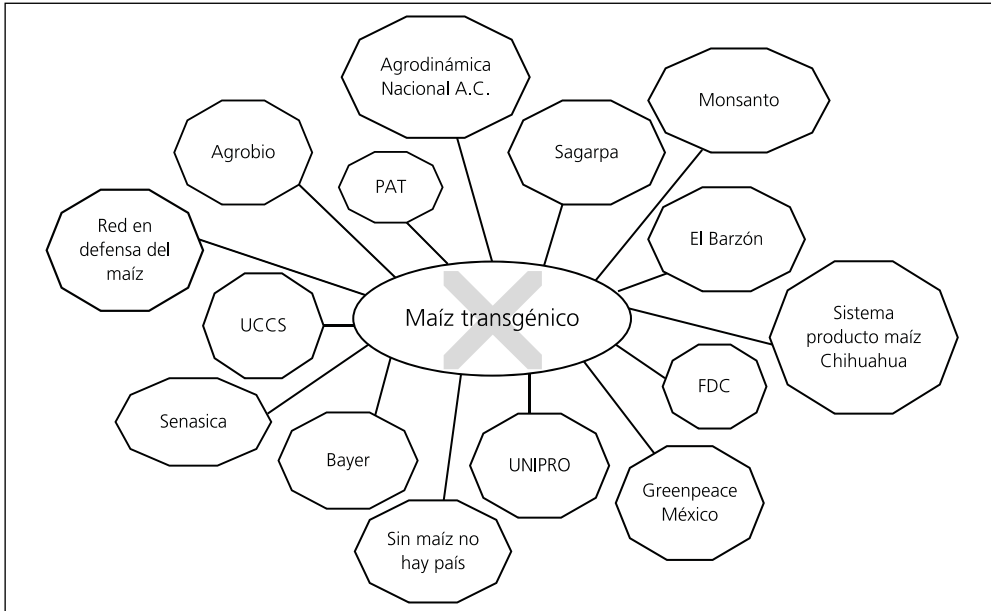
Agrodinámica Nacional A.C.

Monsanto

Agrobio

Sagarpa

PAT

Red en defensa del maíz

El Barzón

Maíz transgénico

UCCS

Sistema producto maíz Chihuahua

FDC

Senasica

Bayer

UNIPRO

Greenpeace México

Sin maíz no hay país